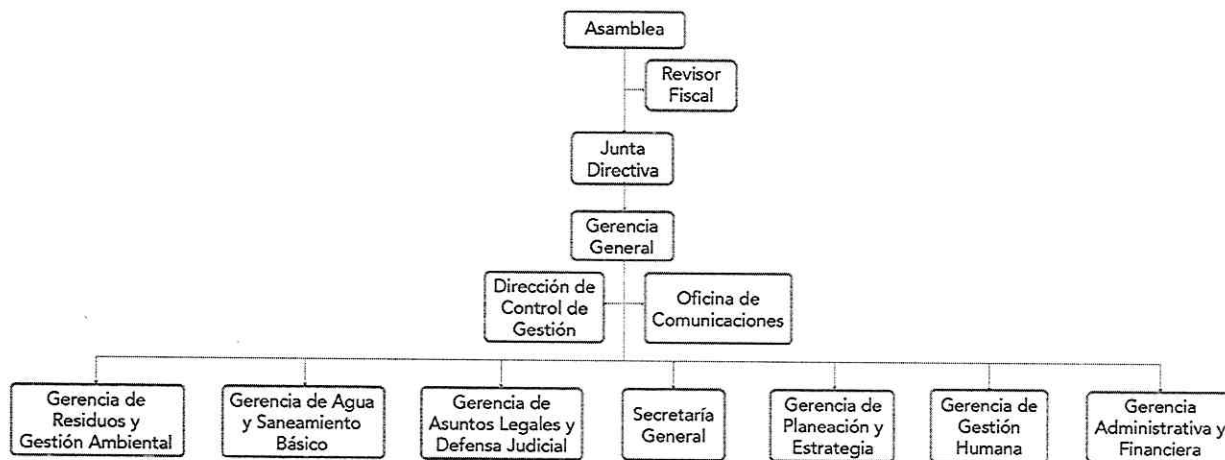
Asamblea

Revisor Fiscal

Junta Directiva

Gerencia General

Dirección de Control de Gestión

Oficina de Comunicaciones

Gerencia de Residuos y Gestión Ambiental

Gerencia de Agua y Saneamiento Básico

Gerencia de Asuntos Legales y Defensa Judicial

Secretaría General

Gerencia de Planeación y Estrategia

Gerencia de Gestión Humana

Gerencia Administrativa y Financiera